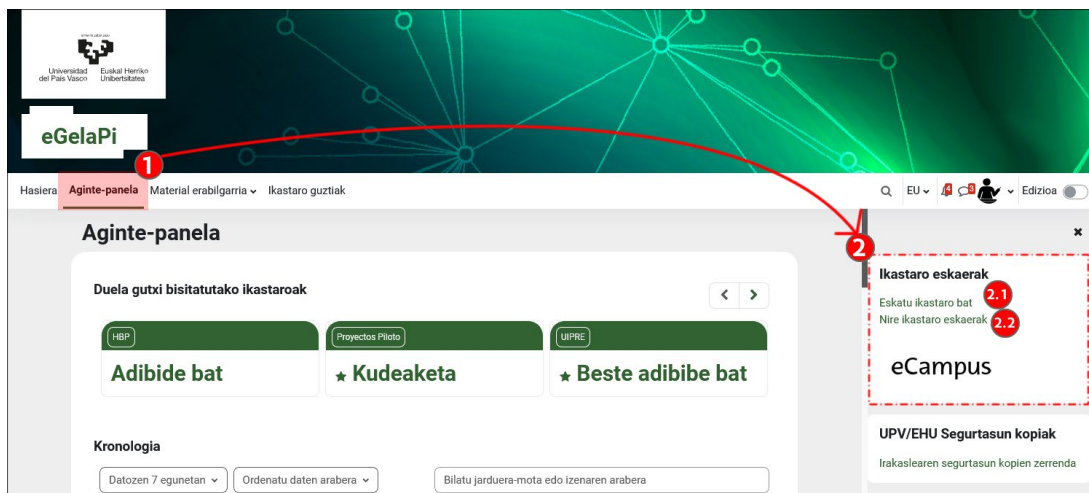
Universidad del País Vasco Euskal Herriko Unibertsitatea

eGelaPi

1

Hasiera Aginte-panela Material erabilgarria Ikastaro guztiak

EU Edizioa

Aginte-panela

2

Duela gutxi bisitatutako ikastaroak

HBP
Adibide bat

Proyectos Piloto
Kudeaketa

UIPRE
Beste adibibe bat

Kronologia

Datozen 7 egunetan

Ordenatu daten arabera

Bilatu jarduera-mota edo izenaren arabera

Ikastaro eskaerak

Eskatu ikastaro bat 2.1

Nire ikastaro eskaerak 2.2

eCampus

UPV/EHU Segurtasun kopiak

Irakaslearen segurtasun kopien zerrenda